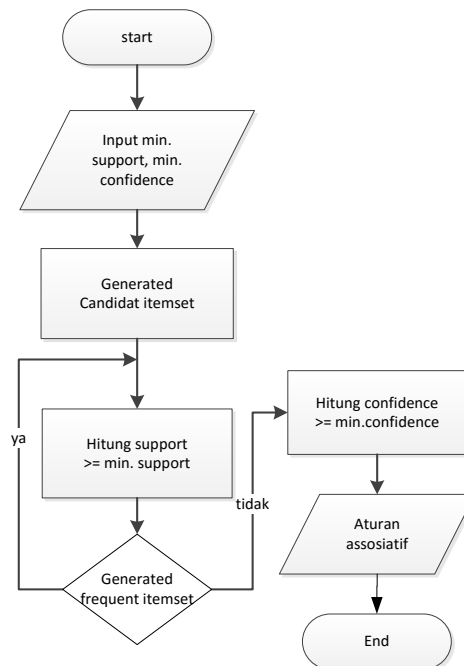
start

Input min. support, min. confidence

Generated Candidat itemset

ya

Hitung support >= min. support

Generated frequent itemset

tidak

Hitung confidence >= min.confidence

Aturan assosiatif

End